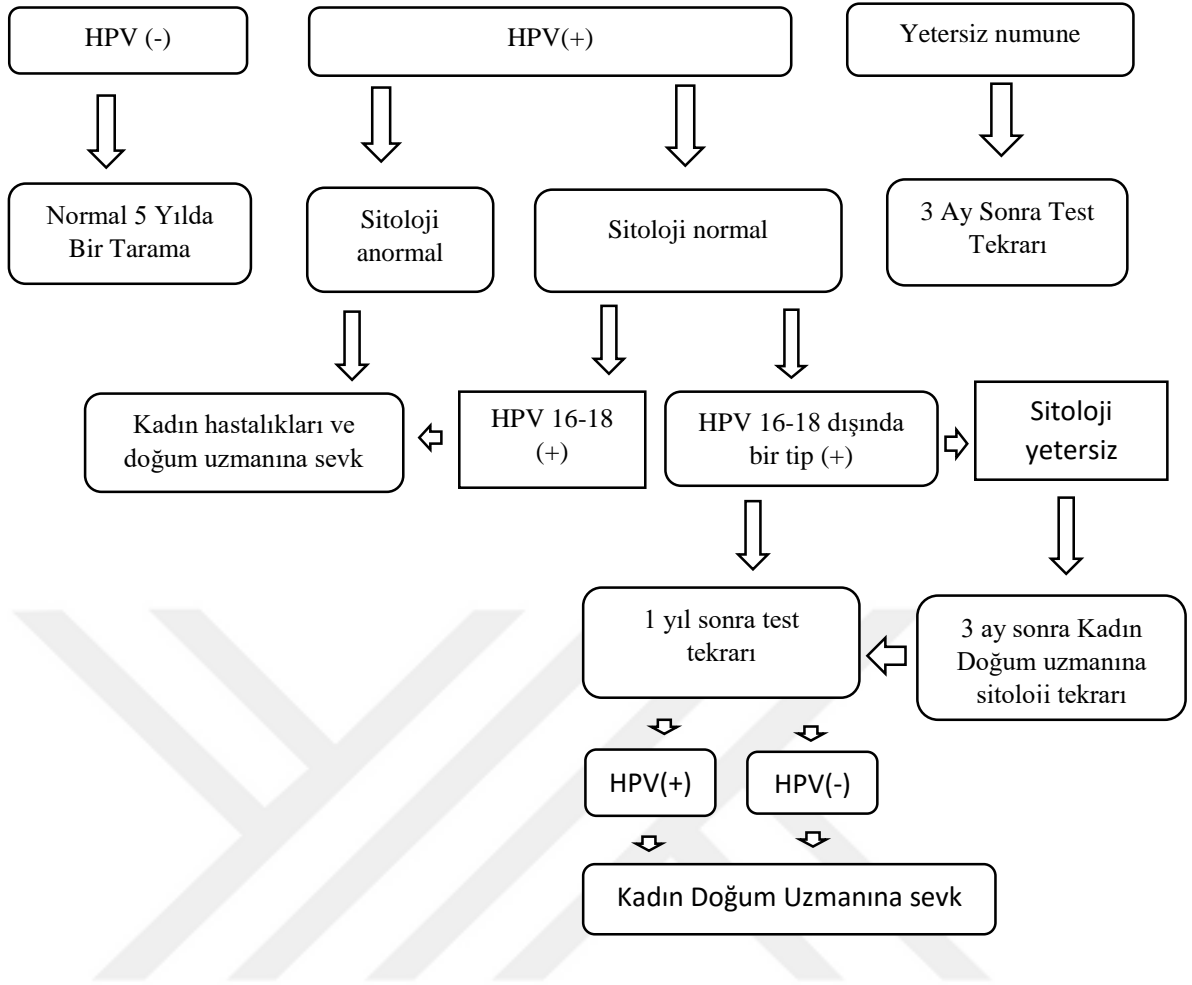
HPV (-)

HPV(+)

Yetersiz numune

Normal 5 Yılda Bir Tarama

Sitoloji anormal

Sitoloji normal

3 Ay Sonra Test Tekrarı

Kadın hastalıkları ve doğum uzmanına sevk

HPV 16-18 (+)

HPV 16-18 dışında bir tip (+)

Sitoloji yetersiz

1 yıl sonra test tekrarı

3 ay sonra Kadın Doğum uzmanına sitoloii tekrarı

HPV(+)

HPV(-)

Kadın Doğum Uzmanına sevk